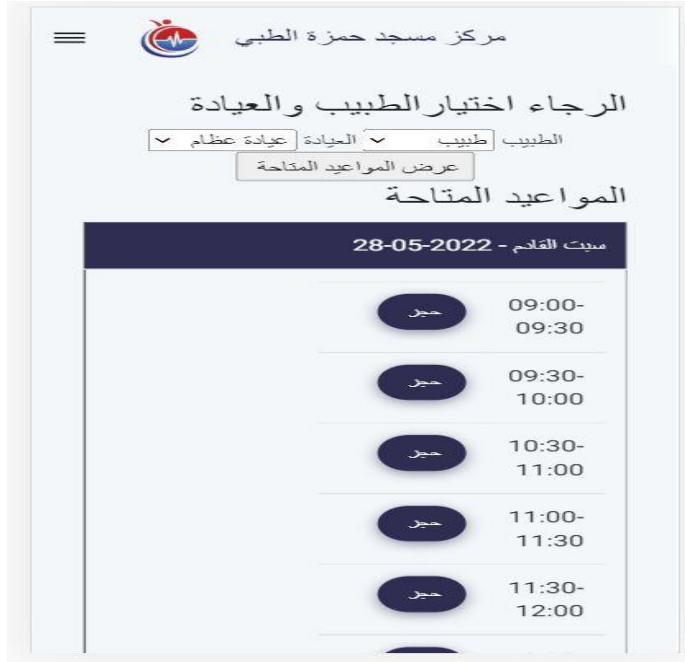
مركز مسجد حمزة الطبي

الرجاء اختيار الطبيب والعيادة

الطبيب طبيب العيادة عيادة عظام

عرض المواعيد المتاحة

المواعيد المتاحة

سبت القادم - 28-05-2022

09:00-09:30 حجز

09:30-10:00 حجز

10:30-11:00 حجز

11:00-11:30 حجز

11:30-12:00 حجز